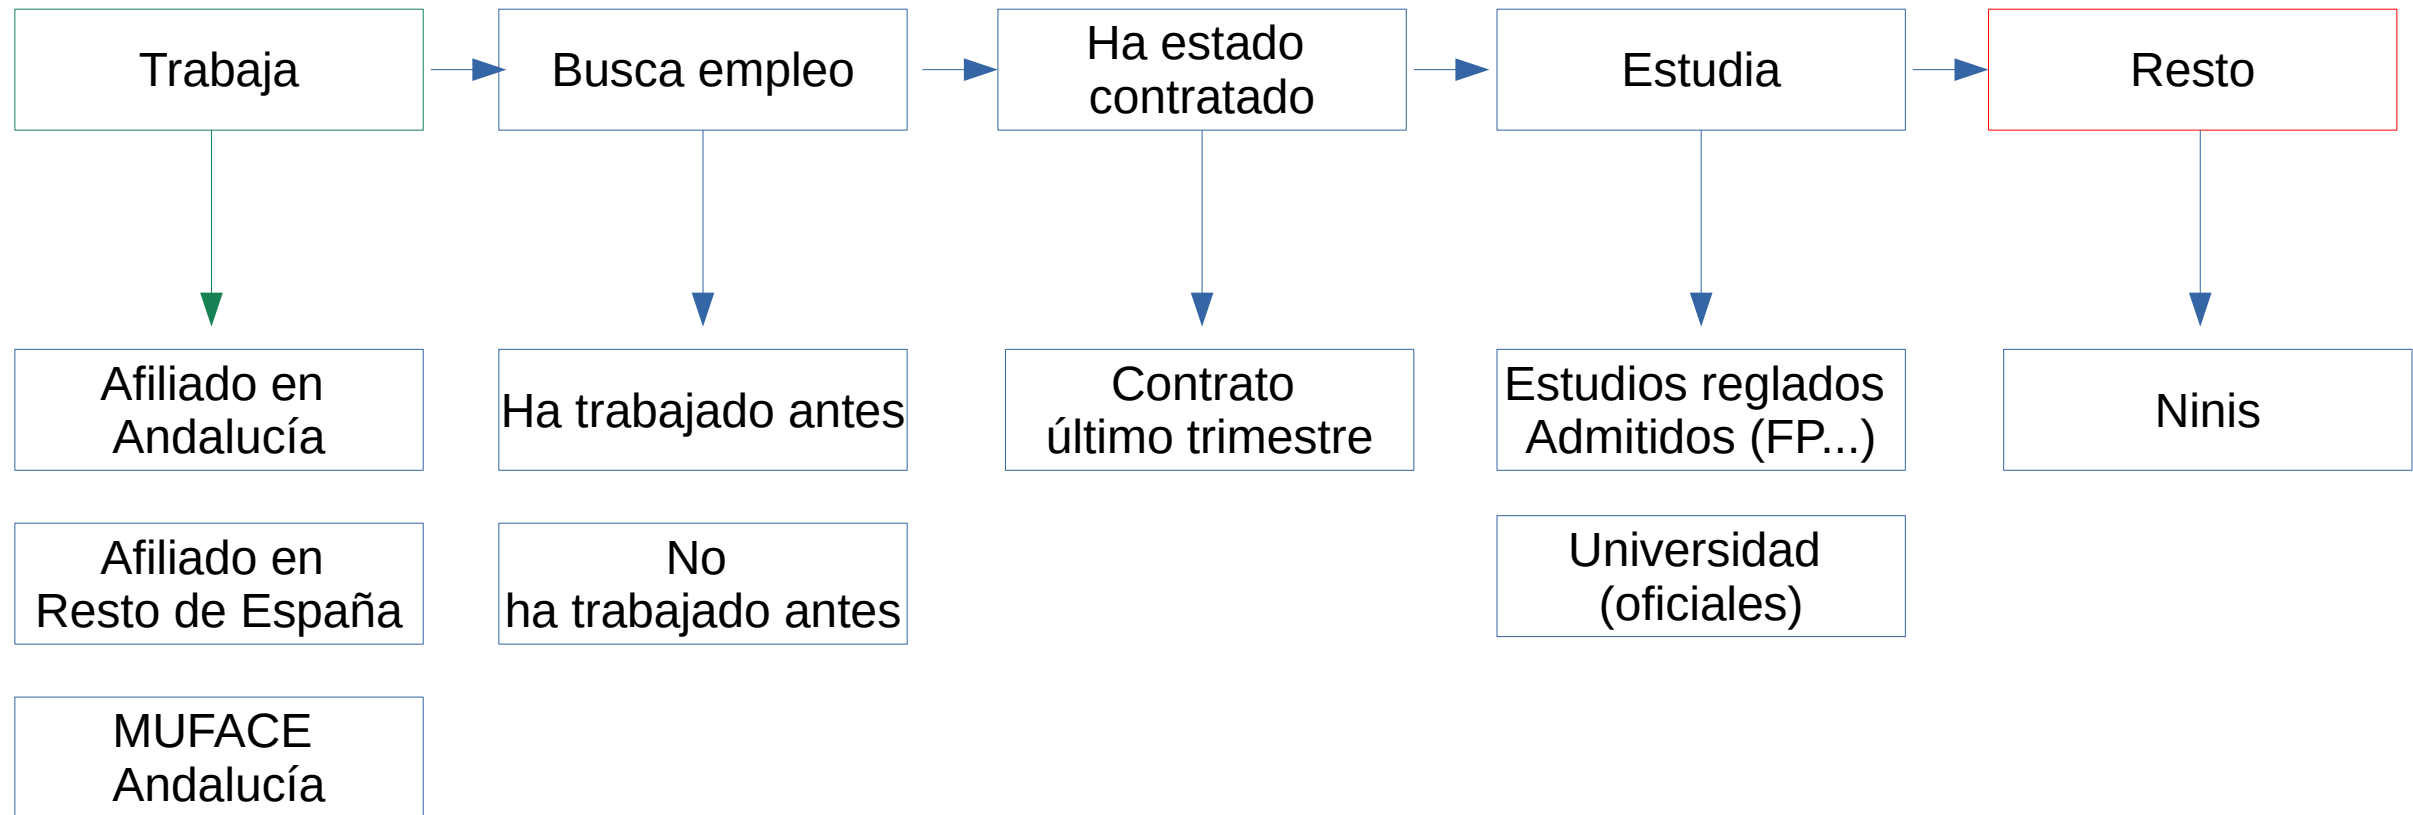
Trabaja

Afiliado en Andalucía

Afiliado en Resto de España

MUFACE Andalucía

Busca empleo

Ha trabajado antes

No ha trabajado antes

Ha estado contratado

Contrato último trimestre

Estudia

Estudios reglados Admitidos (FP...)

Universidad (oficiales)

Resto

Ninis